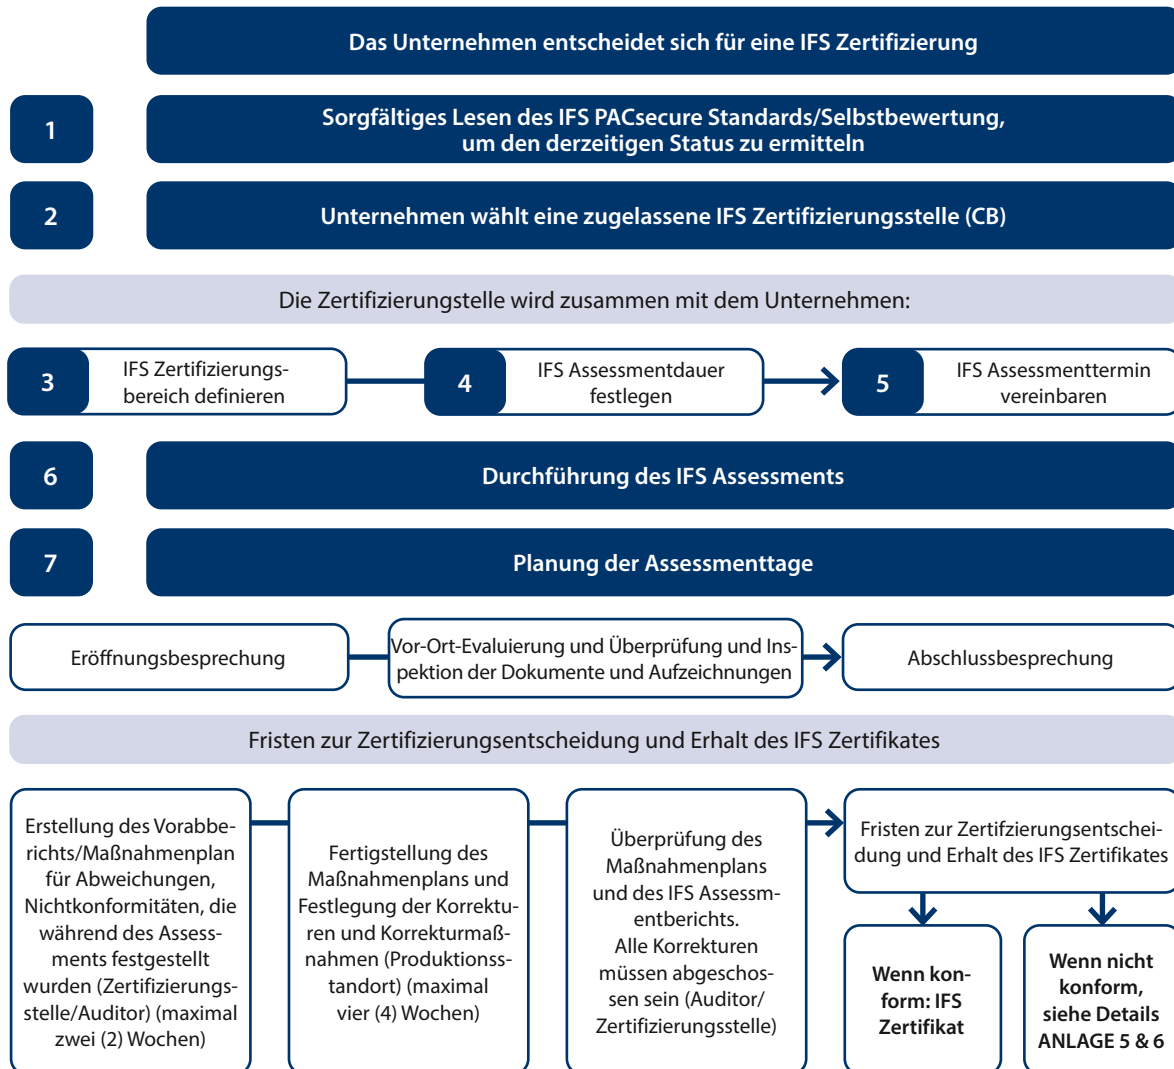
Das Unternehmen entscheidet sich für eine IFS Zertifizierung

1

Sorgfältiges Lesen des IFS PACsecure Standards/Selbstbewertung, um den derzeitigen Status zu ermitteln

2

Unternehmen wählt eine zugelassene IFS Zertifizierungsstelle (CB)

Die Zertifizierungstelle wird zusammen mit dem Unternehmen:

3

IFS Zertifizierungsbereich definieren

4

IFS Assessmentdauer festlegen

5

IFS Assessmenttermin vereinbaren

6

Durchführung des IFS Assessments

7

Planung der Assessmenttage

Eröffnungsbesprechung

Vor-Ort-Evaluierung und Überprüfung und Inspektion der Dokumente und Aufzeichnungen

Abschlussbesprechung

Fristen zur Zertifizierungsentscheidung und Erhalt des IFS Zertifikates

Erstellung des Vorabberichts/Maßnahmenplan für Abweichungen, Nichtkonformitäten, die während des Assessments festgestellt wurden (Zertifizierungsstelle/Auditor) (maximal zwei (2) Wochen)

Fertigstellung des Maßnahmenplans und Festlegung der Korrekturen und Korrekturmaßnahmen (Produktionsstandort) (maximal vier (4) Wochen)

Überprüfung des Maßnahmenplans und des IFS Assessmentberichts. Alle Korrekturen müssen abgeschossen sein (Auditor/ Zertifizierungsstelle)

Fristen zur Zertifzierungsentscheidung und Erhalt des IFS Zertifikates

Wenn konform: IFS Zertifikat

Wenn nicht konform, siehe Details ANLAGE 5 & 6